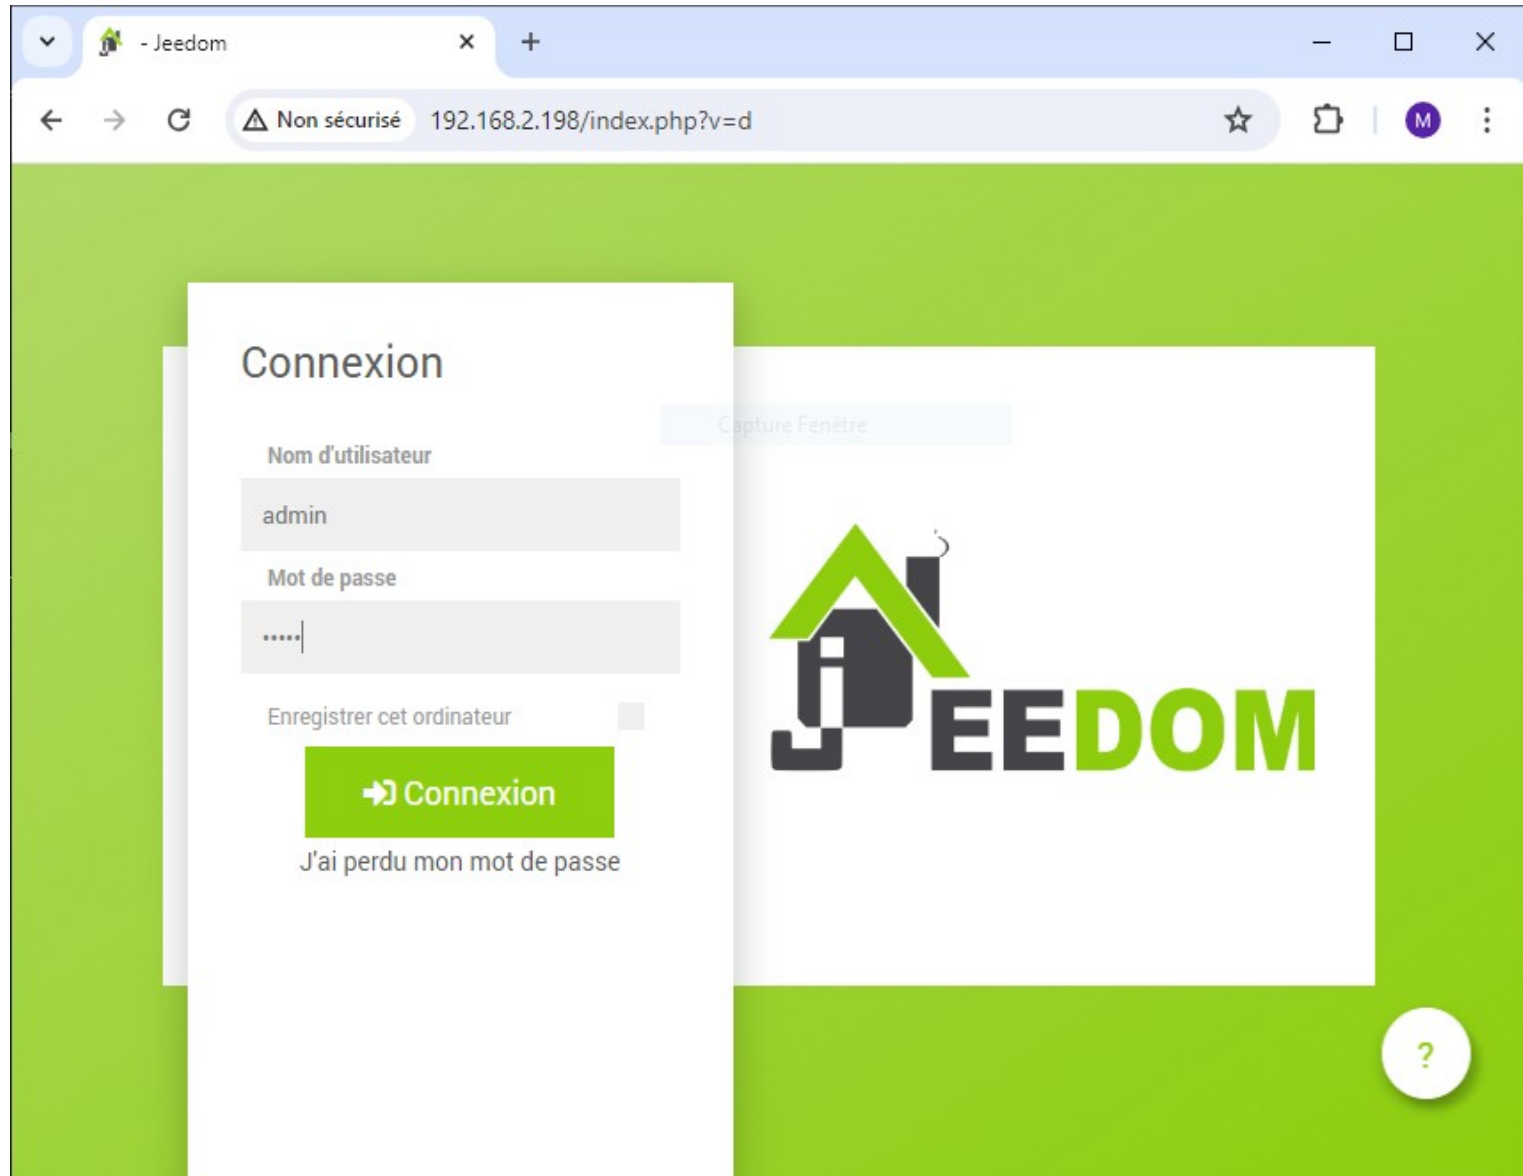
- Jeedom

Non sécurisé 192.168.2.198/index.php?v=d

M

Connexion

Capture Fenêtre

Nom d'utilisateur

admin

Mot de passe

•••••

Enregistrer cet ordinateur

Connexion

J'ai perdu mon mot de passe

JEEDOM

?